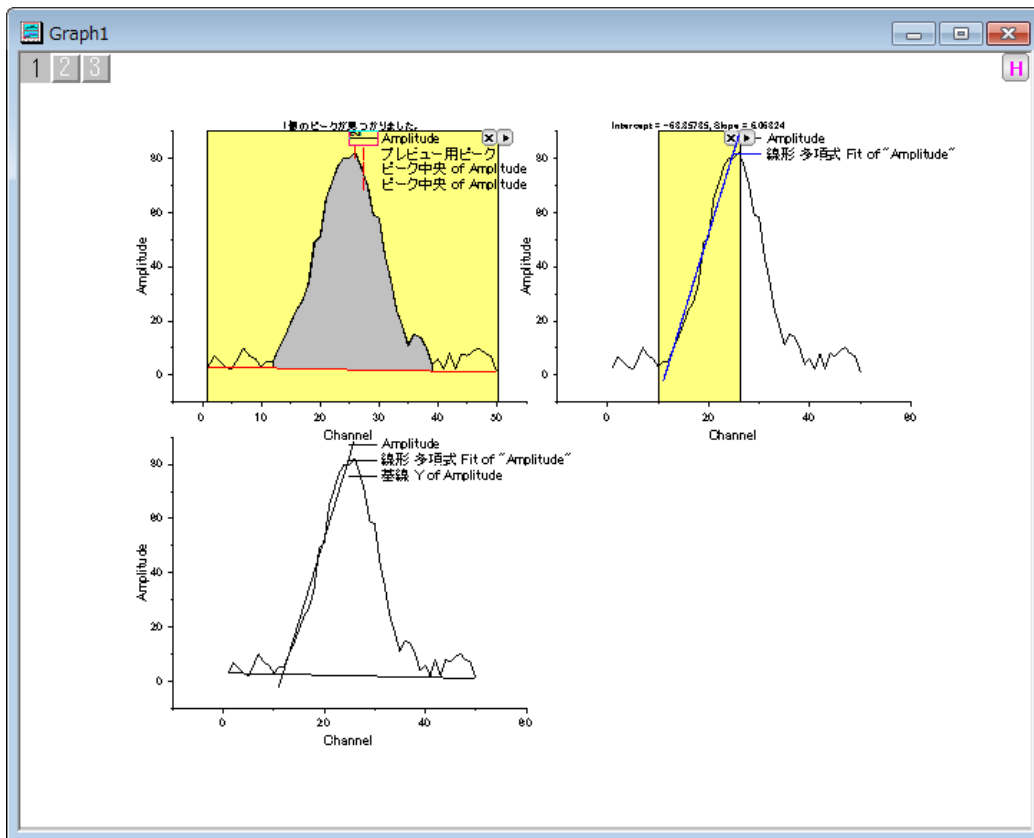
Graph1

1 2 3

H

1個のピークが見つかりました。

Amplitude
プレビュー用ピーク
ピーク中央 of Amplitude
ピーク中央 of Amplitude

80
60
40
20
0

Amplitude

0 10 20 30 40 50

Channel

Intercept = -68.85785, Slope = 6.06824

Amplitude
線形 多項式 Fit of "Amplitude"

80
60
40
20
0

Amplitude

0 20 40 60

Channel

Amplitude
線形 多項式 Fit of "Amplitude"
基線 Y of Amplitude

80
60
40
20
0

Amplitude

0 20 40 60

Channel